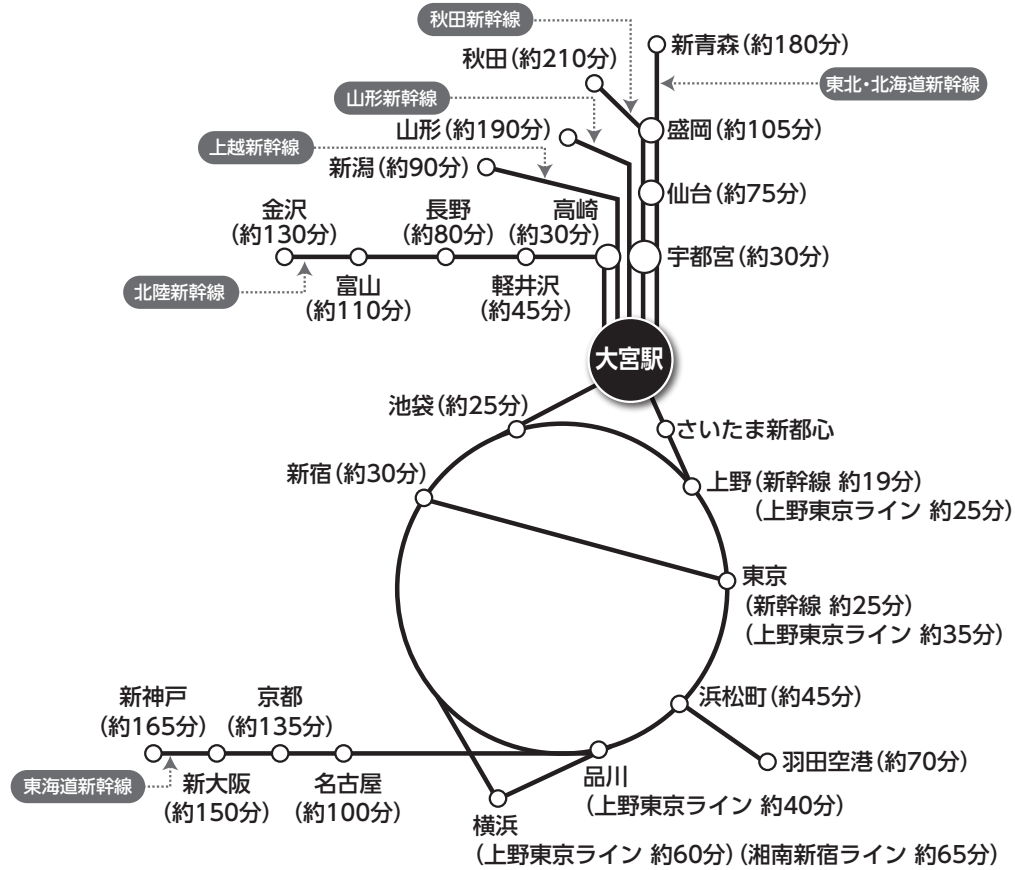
秋田新幹線
新青森(約180分)
秋田(約210分)
東北・北海道新幹線
山形新幹線
盛岡(約105分)
山形(約190分)
上越新幹線
新潟(約90分)
仙台(約75分)
金沢(約130分)
長野(約80分)
高崎(約30分)
宇都宮(約30分)
富山(約110分)
軽井沢(約45分)
北陸新幹線
大宮駅
池袋(約25分)
さいたま新都心
新宿(約30分)
上野(新幹線 約19分)(上野東京ライン 約25分)
東京
(新幹線 約25分)
(上野東京ライン 約35分)
浜松町(約45分)
新神戸(約165分)
京都(約135分)
羽田空港(約70分)
新大阪(約150分)
名古屋(約100分)
東海道新幹線
品川
(上野東京ライン 約40分)
横浜
(上野東京ライン 約60分)(湘南新宿ライン 約65分)